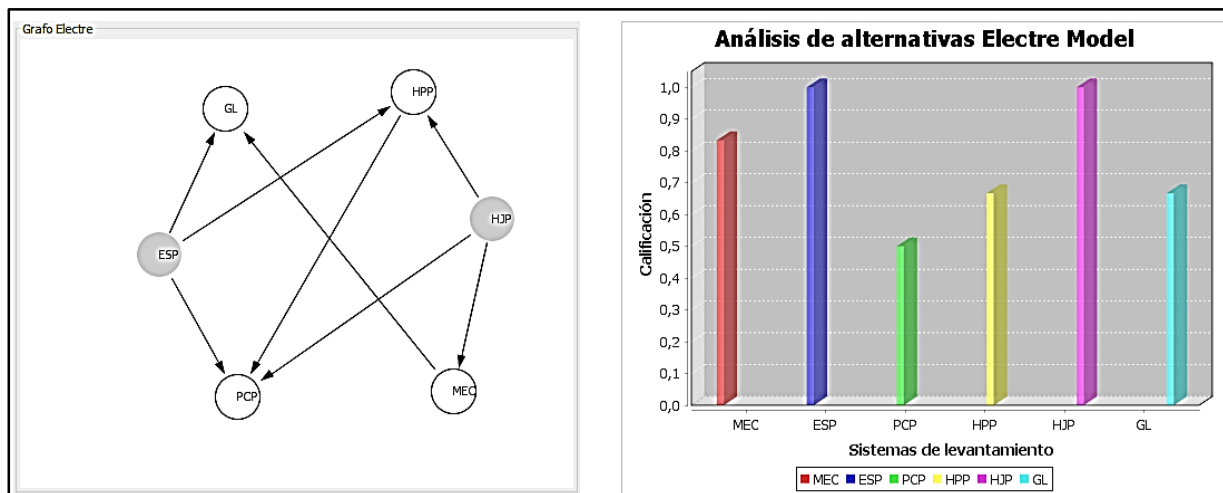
Grafo Electre

GL
HPP
ESP
HJP
PCP
MEC

Análisis de alternativas Electre Model

Calificación

1,0
0,9
0,8
0,7
0,6
0,5
0,4
0,3
0,2
0,1
0,0

MEC ESP PCP HPP HJP GL

Sistemas de levantamiento

MEC ESP PCP HPP HJP GL